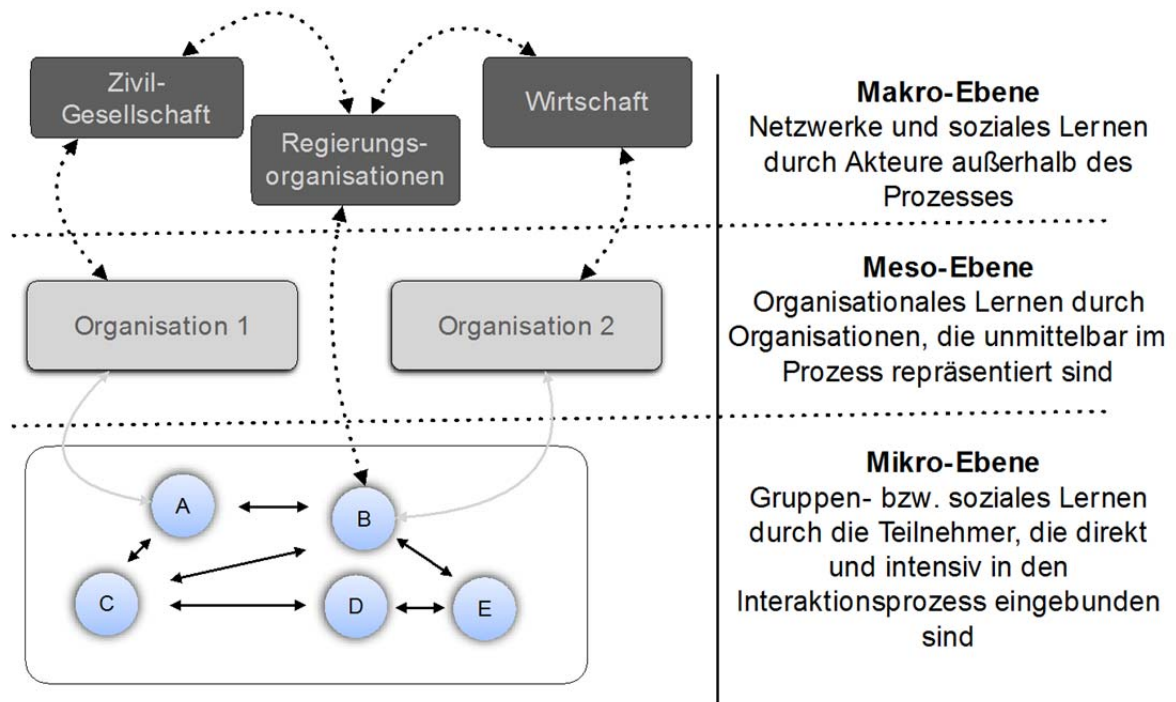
Zivil-Gesellschaft

Regierungs-organisationen

Wirtschaft

Makro-Ebene
Netzwerke und soziales Lernen durch Akteure außerhalb des Prozesses

Organisation 1

Organisation 2

Meso-Ebene
Organisationales Lernen durch Organisationen, die unmittelbar im Prozess repräsentiert sind

A

B

C

D

E

Mikro-Ebene
Gruppen- bzw. soziales Lernen durch die Teilnehmer, die direkt und intensiv in den Interaktionsprozess eingebunden sind